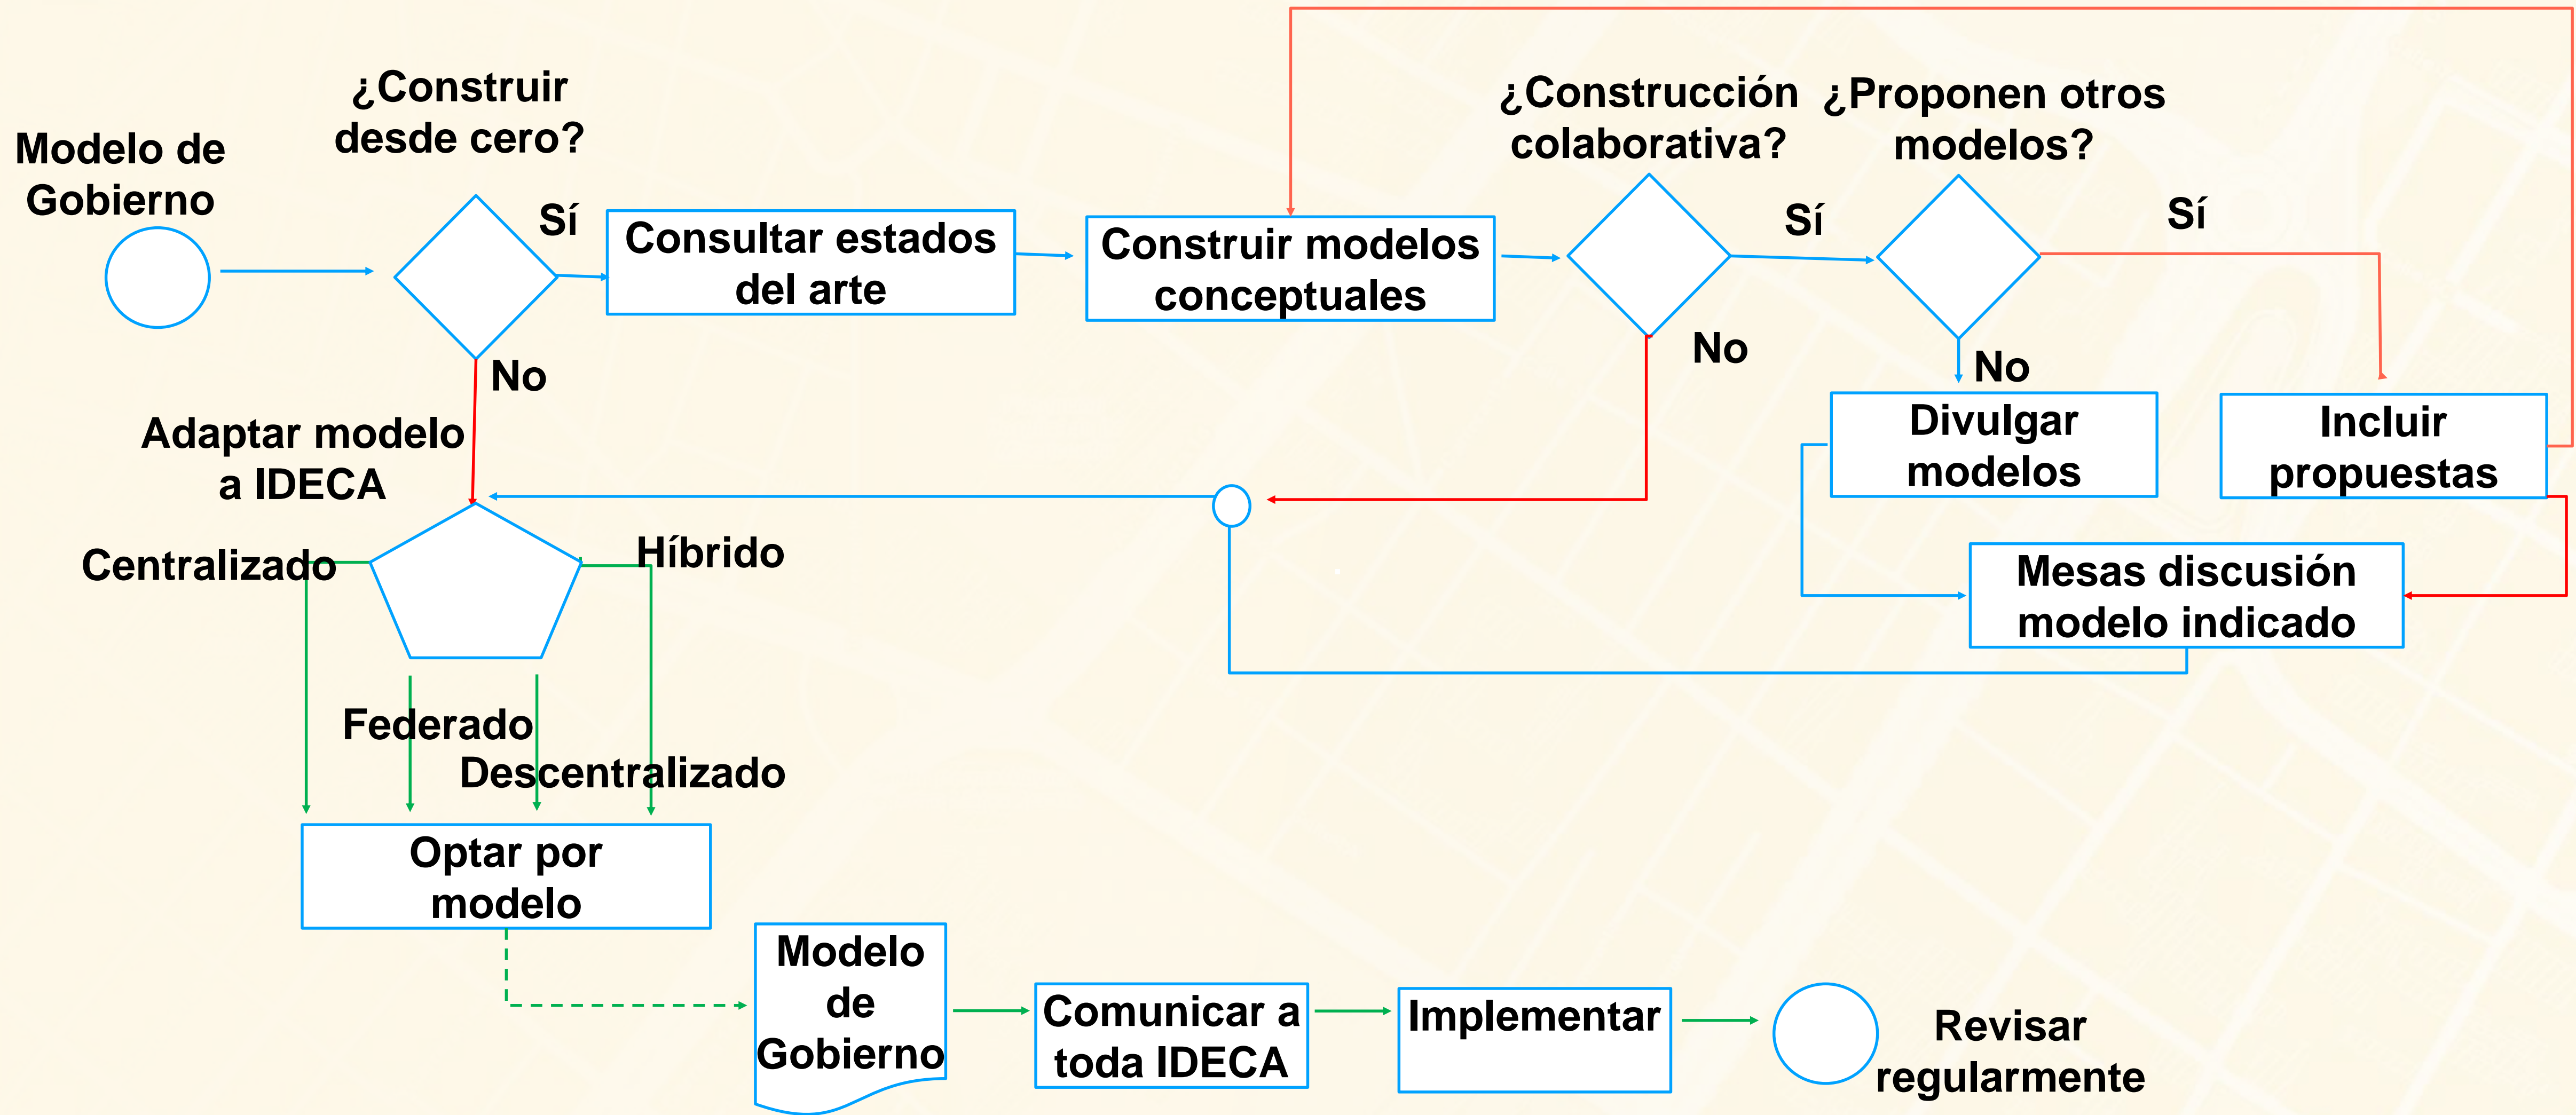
Modelo de Gobierno

¿Construir desde cero?

Sí

Consultar estados del arte

Construir modelos conceptuales

¿Construcción colaborativa?

Sí

¿Proponen otros modelos?

Sí

No

No

No

Divulgar modelos

Incluir propuestas

Adaptar modelo a IDECA

Mesas discusión modelo indicado

Centralizado

Híbrido

Federado

Descentralizado

Optar por modelo

Modelo de Gobierno

Comunicar a toda IDECA

Implementar

Revisar regularmente